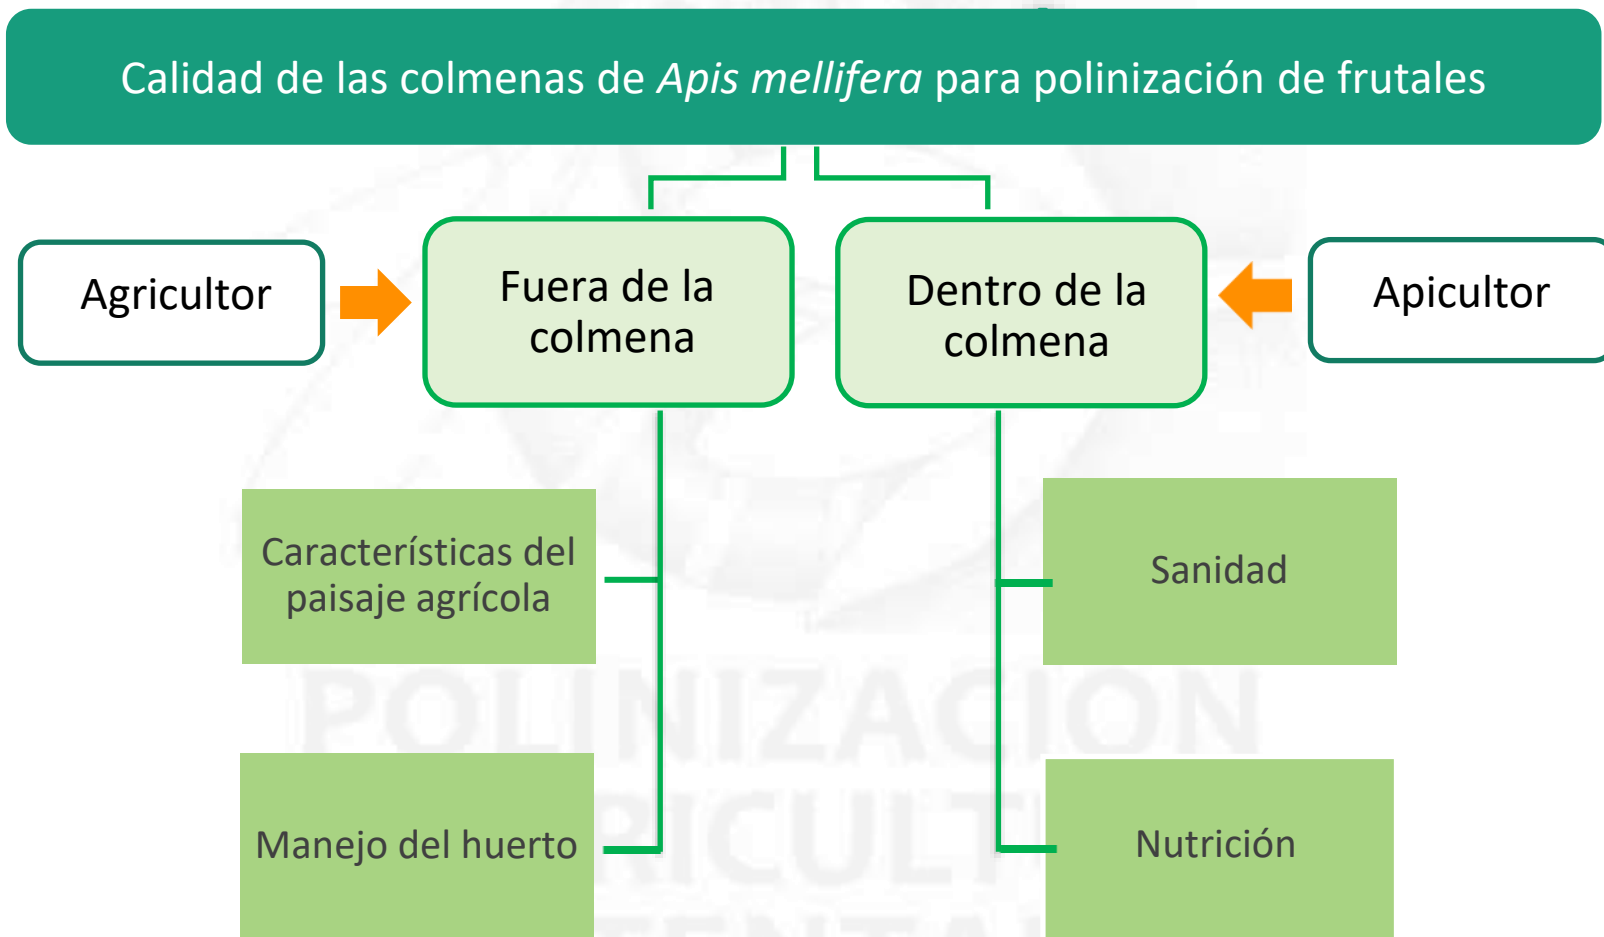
Calidad de las colmenas de *Apis mellifera* para polinización de frutales

Agricultor

Fuera de la colmena

Dentro de la colmena

Apicultor

Características del paisaje agrícola

Manejo del huerto

Sanidad

Nutrición

POLINIZACION
RICULT